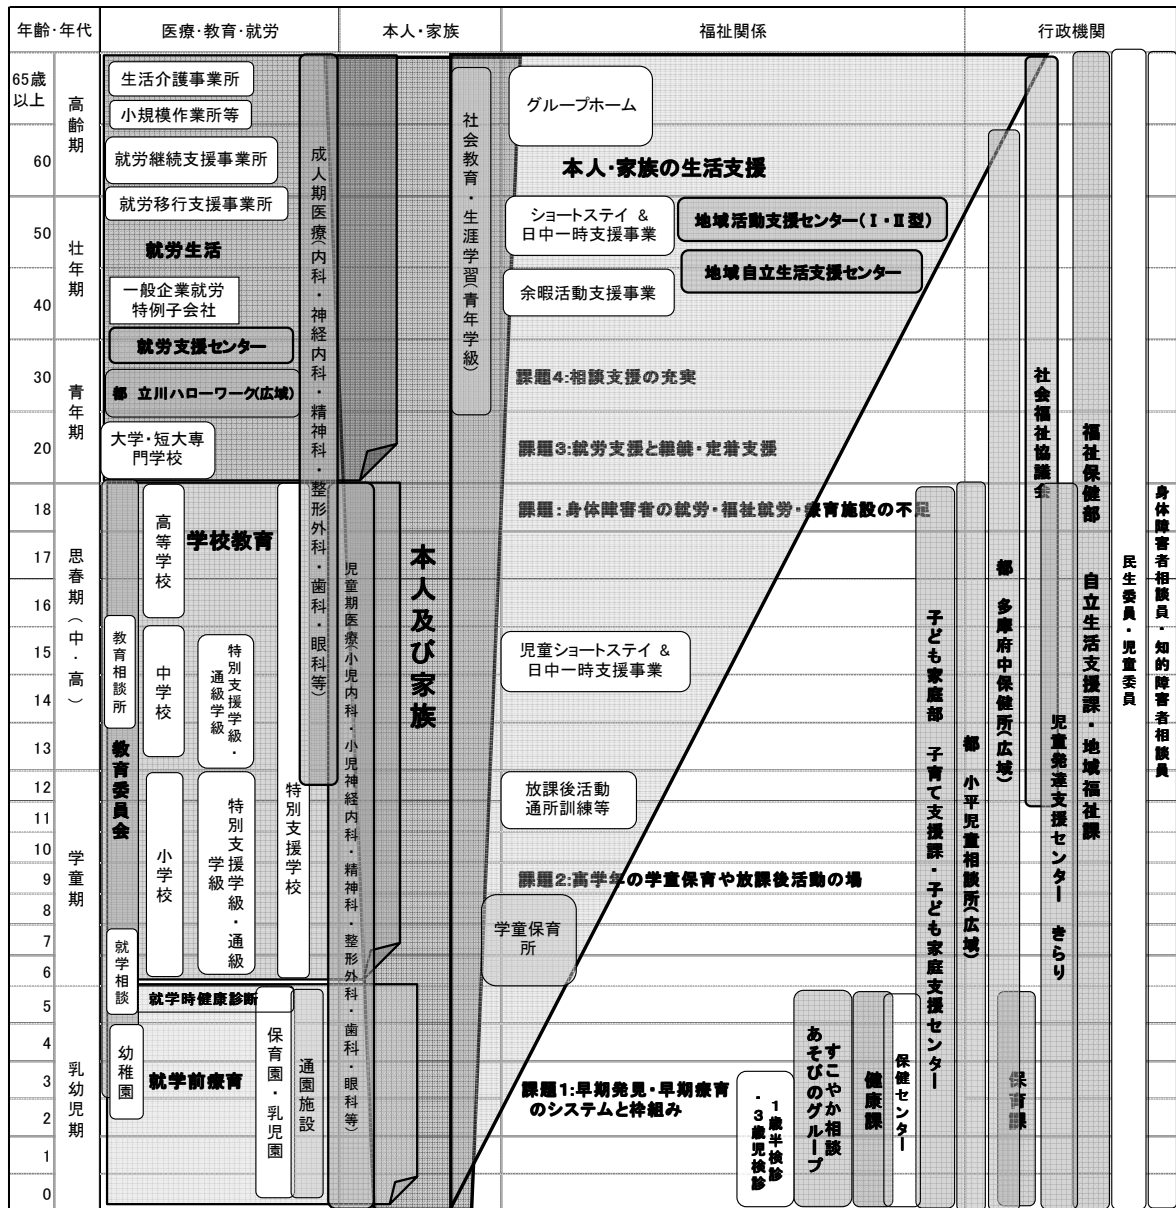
| 年齢・年代 | 医療・教育・就労 | 本人・家族 | 福祉関係 | 行政機関 |
|---|---|---|---|---|

65歳以上 高齢期
60
50 壮年期
40
30 青年期
20
18
17 思春期（中・高）
16
15
14
13
12
11
10 学童期
9
8
7
6
5
4
3 乳幼児期
2
1
0

生活介護事業所
小規模作業所等
就労継続支援事業所
就労移行支援事業所
就労生活
一般企業就労
特例子会社
就労支援センター
都 立川ハローワーク(広域)
大学・短大専門学校
成人期医療（内科・神経内科・精神科・整形外科・歯科・眼科等）

高等学校
学校教育
中学校
特別支援学級・通級学級
小学校
特別支援学級・通級
特別支援学校
教育相談所
教育委員会
就学相談
就学時健康診断
幼稚園
就学前療育
保育園・乳児園
通園施設
児童期医療（小児内科・小児神経内科・精神科・整形外科・歯科・眼科等）

本人及び家族

社会教育・生涯学習（青年学級）
グループホーム
本人・家族の生活支援
ショートステイ & 日中一時支援事業
地域活動支援センター(Ⅰ・Ⅱ型)
地域自立生活支援センター
余暇活動支援事業
課題4:相談支援の充実
課題3:就労支援と継続・定着支援
課題：身体障害者の就労・福祉就労・保育施設の不足
児童ショートステイ & 日中一時支援事業
放課後活動 通所訓練等
課題2:高学年の学童保育や放課後活動の場
学童保育所
課題1:早期発見・早期療育のシステムと枠組み
1歳半検診・3歳児検診
すこやか相談 あそびのグループ
健康課
保健センター
子ども家庭部 子育て支援課・子ども家庭支援センター
都 小平児童相談所(広域)
都 多摩府中保健所(広域)
社会福祉協議会
児童発達支援センター きらり
保育課
福祉保健部 自立生活支援課・地域福祉課
民生委員・児童委員
身体障害者相談員・知的障害者相談員